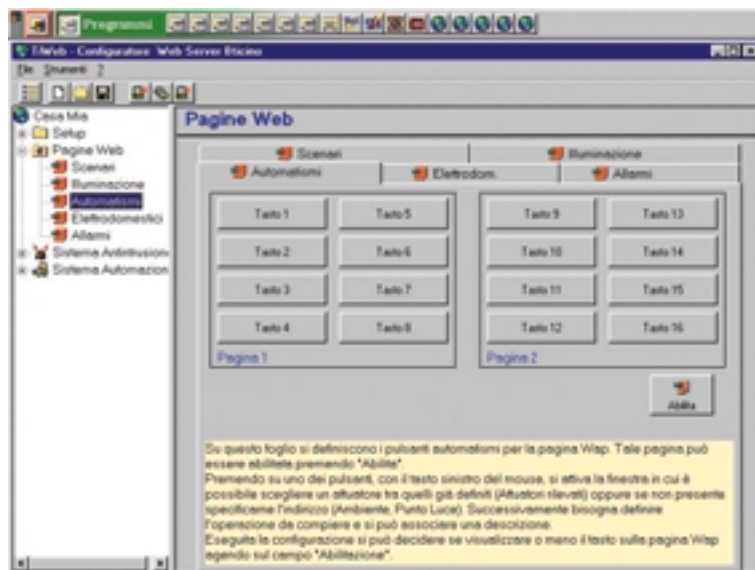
Programmi

TiWeb - Configuratore Web Server Bticino

File Strumenti ?

Casa Mia
Setup
Pagine Web
Scenari
Illuminazione
Automazioni
Elettrodomestici
Allarmi
Sistema Antintrusione
Sistema Automazione

Pagine Web

Scenari
Illuminazione
Automazioni
Elettrodom.
Allarmi

| Tasto 1 | Tasto 5 |
|---|---|
| Tasto 2 | Tasto 6 |
| Tasto 3 | Tasto 7 |
| Tasto 4 | Tasto 8 |

Pagina 1

| Tasto 9 | Tasto 13 |
|---|---|
| Tasto 10 | Tasto 14 |
| Tasto 11 | Tasto 15 |
| Tasto 12 | Tasto 16 |

Pagina 2

Abilita

Su questo foglio si definiscono i pulsanti automazioni per la pagina Wap. Tale pagina può essere abilitata premendo "Abilita".
Premendo su uno dei pulsanti, con il tasto sinistro del mouse, si attiva la finestra in cui è possibile scegliere un attuatore tra quelli già definiti (Attuatori rilevati) oppure se non presente specificarne l'indirizzo (Ambiente, Punto Luce). Successivamente bisogna definire l'operazione da compiere e si può associare una descrizione.
Eseguita la configurazione si può decidere se visualizzare o meno il tasto sulla pagina Wap agendo sul campo "Abilitazione".